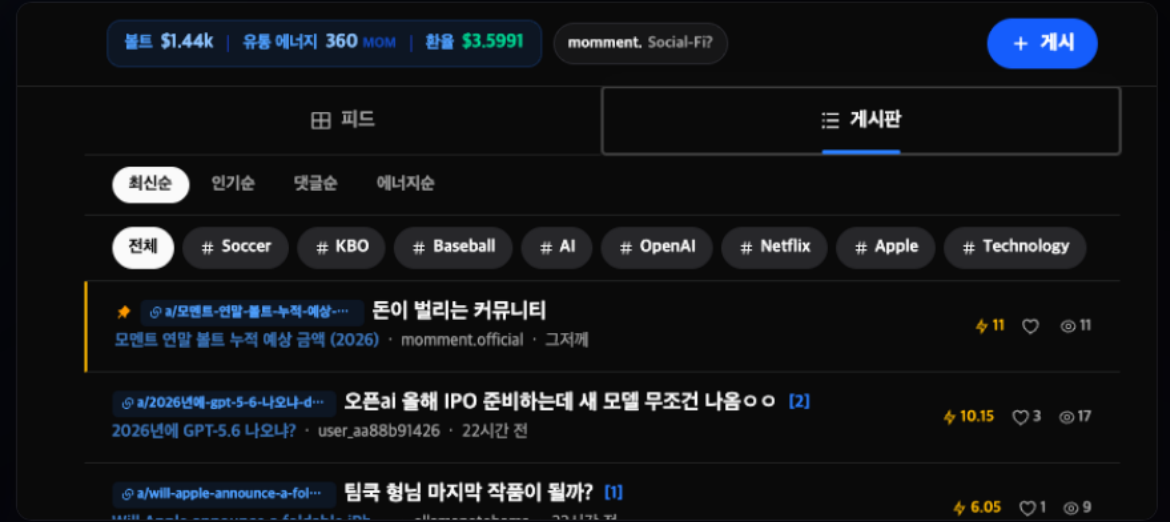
볼트 $1.44k | 유통 에너지 360 MOM | 환율 $3.5991

momment. Social-Fi?

+ 게시

피드

게시판

최신순 인기순 댓글순 에너지순

전체 # Soccer # KBO # Baseball # AI # OpenAI # Netflix # Apple # Technology

a/모멘트-연말-볼트-누적-예상-··· 돈이 벌리는 커뮤니티
모멘트 연말 볼트 누적 예상 금액 (2026) · momment.official · 그저께
11 11

a/2026년에-gpt-5-6-나오나-d··· 오픈ai 올해 IPO 준비하는데 새 모델 무조건 나옴ㅇㅇ [2]
2026년에 GPT-5.6 나오나? · user_aa88b91426 · 22시간 전
10.15 3 17

a/will-apple-announce-a-fol··· 팀쿡 형님 마지막 작품이 될까? [1]
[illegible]
6.05 1 9